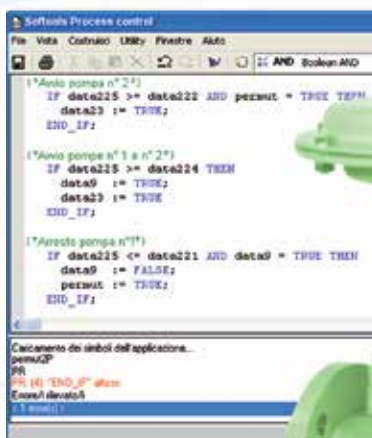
Softools Process control

File Vista Costruisci Utility Finestra Aiuto

AND Boolean AND

(*Avvio pompa n° 2*)
IF data225 >= data222 AND permut = TRUE THEN
data23 := TRUE;
END_IF;

(*Avvio pompe n° 1 e n° 2*)
IF data225 >= data224 THEN
data9 := TRUE;
data23 := TRUE
END_IF;

(*Arresto pompa n°1*)
IF data225 <= data221 AND data9 = TRUE THEN
data9 := FALSE;
permut := TRUE;
END_IF;

Caricamento dei simboli dell'applicazione...
pemuQP
PR
PR (4) "END_IF" atteso
Errore/i rilevato/i
1 errore(i)